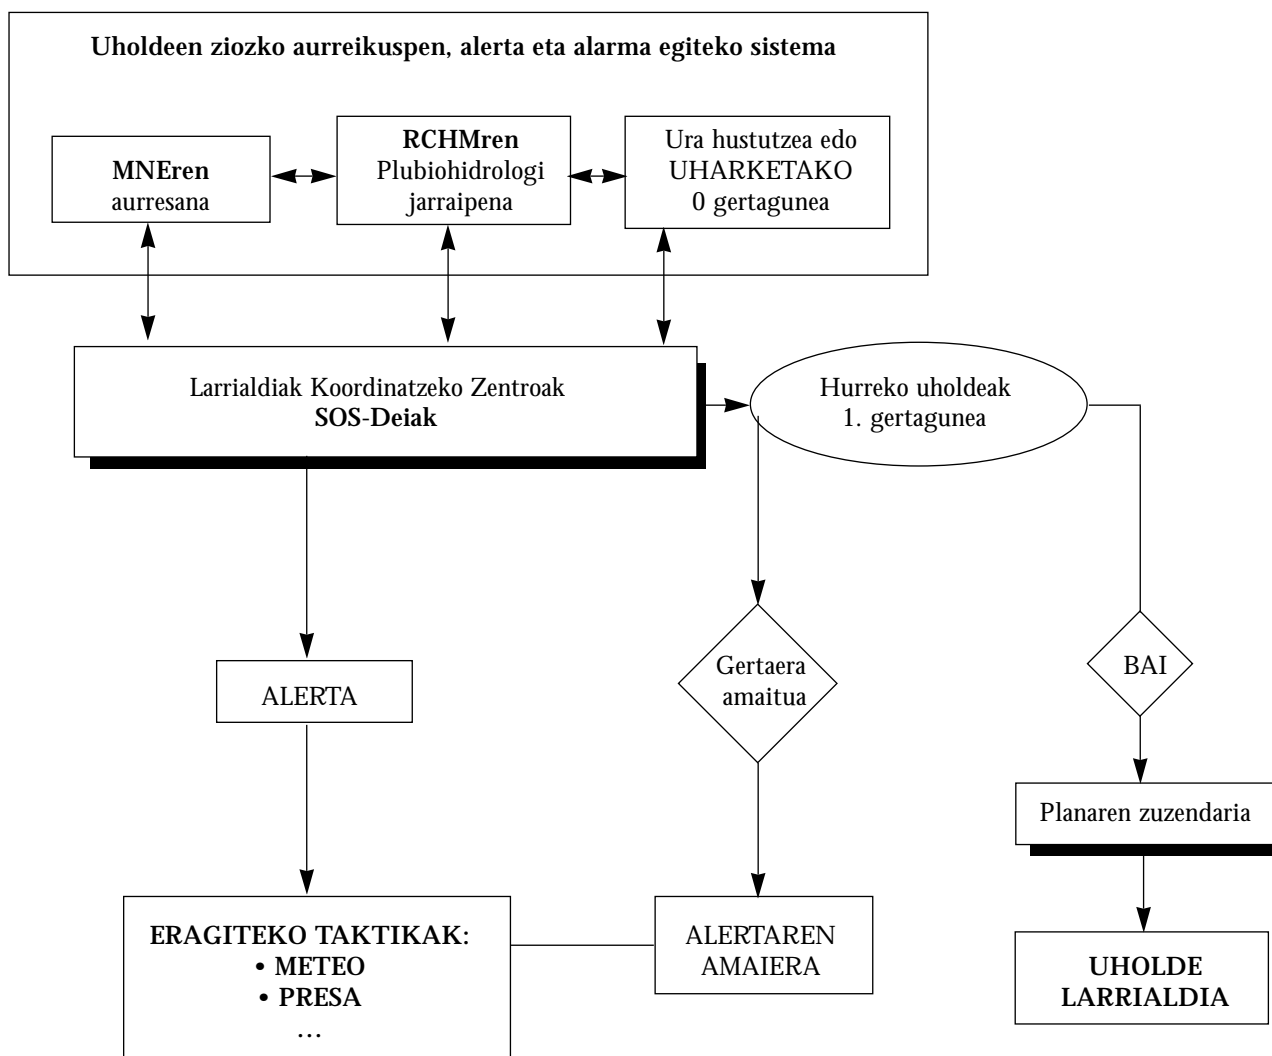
Uholdeen ziozko aurreikuspen, alerta eta alarma egiteko sistema

MNEren
aurresana

RCHMren
Plubiohidrologi
jarraipena

Ura hustutzea edo
UHARKETAKO
0 gertagunea

Larrialdiak Koordinatzeko Zentroak
SOS-Deiak

Hurreko uholdeak
1. gertagunea

ALERTA

Gertaera
amaitua

BAI

Planaren zuzendaria

ERAGITEKO TAKTIKAK:
• METEO
• PRESA
...

ALERTAREN
AMAIERA

UHOLDE
LARRIALDIA